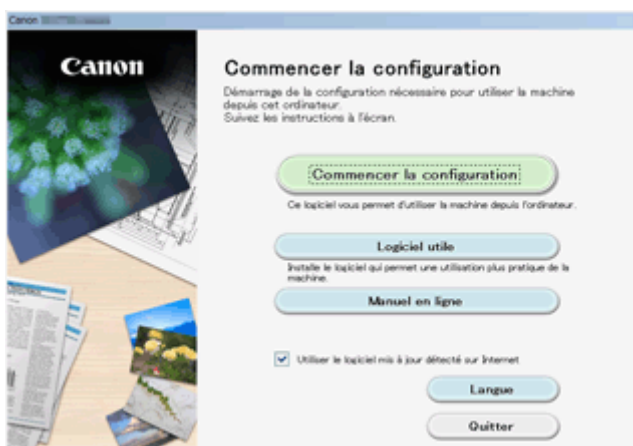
Canon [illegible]

Canon

Commencer la configuration

Démarrage de la configuration nécessaire pour utiliser la machine depuis cet ordinateur.
Suivez les instructions à l'écran.

Commencer la configuration

Ce logiciel vous permet d'utiliser la machine depuis l'ordinateur.

Logiciel utile

Installe le logiciel qui permet une utilisation plus pratique de la machine.

Manuel en ligne

Utiliser le logiciel mis à jour détecté sur Internet

Langue

Quitter